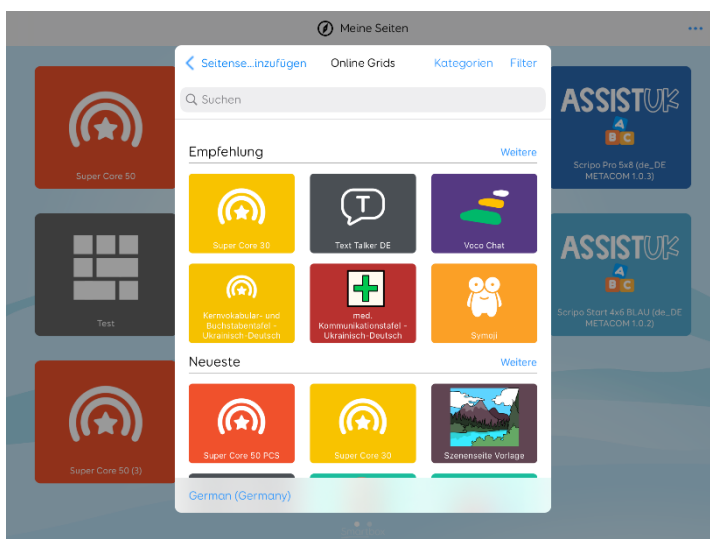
Meine Seiten

Super Core 50

Test

Super Core 50 (3)

ASSISTUK
A
B C
Scripo Pro 5x8 (de_DE METACOM 1.0.3)

ASSISTUK
A
B C
Scripo Start 4x6 BLAU (de_DE METACOM 1.0.2)

Seitense...inzufügen Online Grids Kategorien Filter

Suchen

Empfehlung Weitere

Super Core 30
T
Text Talker DE
Voco Chat
Kernvokabular- und Buchstabentafel - Ukrainisch-Deutsch
med. Kommunikationstafel - Ukrainisch-Deutsch
Symoji

Neueste Weitere

Super Core 50 PCS
Super Core 30
Szenenseite Vorlage

German (Germany)